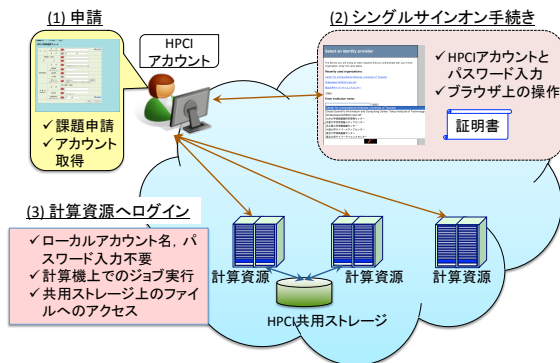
(1) 申請

HPCI アカウント

✓課題申請
✓アカウント取得

(2) シングルサインオン手続き

Select an Identity provider

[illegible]

✓HPCIアカウントとパスワード入力
✓ブラウザ上の操作

証明書

(3) 計算資源へログイン

✓ローカルアカウント名，パスワード入力不要
✓計算機上でのジョブ実行
✓共用ストレージ上のファイルへのアクセス

計算資源
計算資源
計算資源

HPCI共用ストレージ